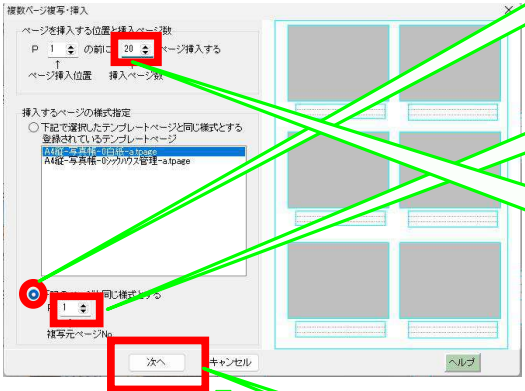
複数ページ複写・挿入

ページを挿入する位置と挿入ページ数

P 1 の前に 20 ページ挿入する

↑

ページ挿入位置 挿入ページ数

挿入するページの様式指定

下記で選択したテンプレートページと同じ様式とする

登録されているテンプレートページ

A4縦-写真帳-0日付-a.tpage

A4縦-写真帳-0ｼｯｸﾊｳｽ管理-a.tpage

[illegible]同じ様式とする

P 1

複写元ページNo

次へ

キャンセル

ヘルプ